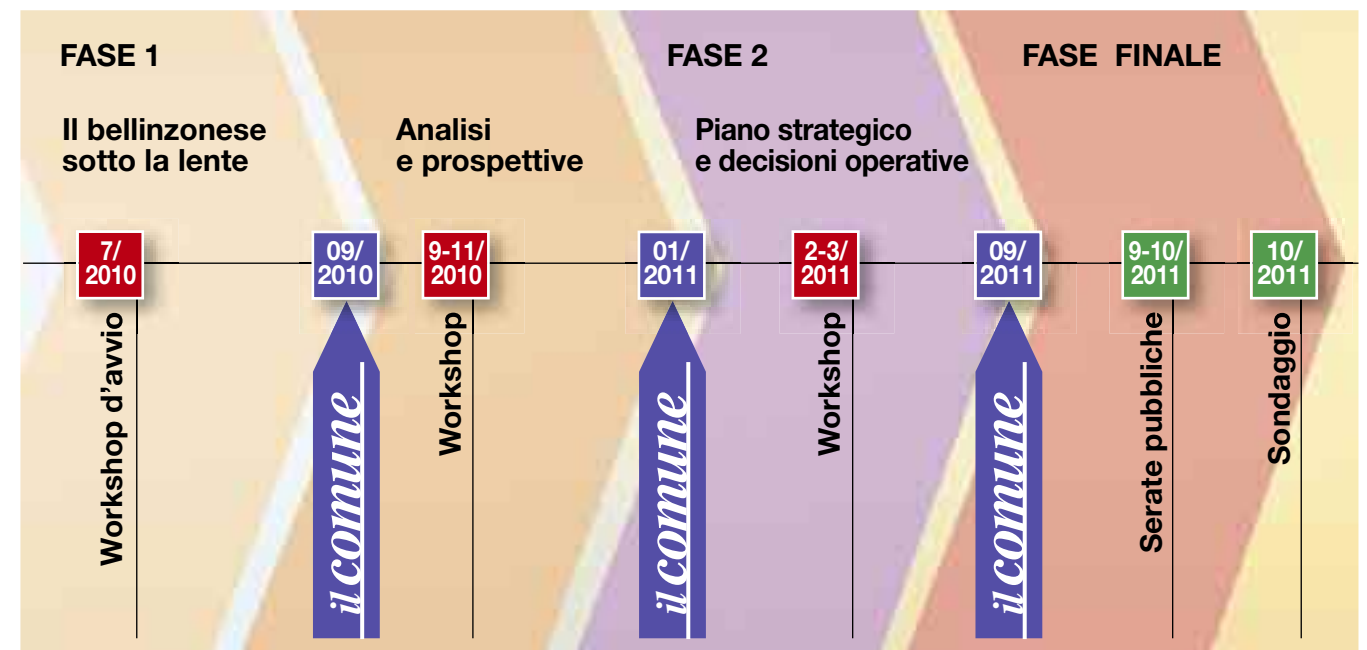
FASE 1

FASE 2

FASE FINALE

Il bellinzonese sotto la lente

Analisi e prospettive

Piano strategico e decisioni operative

7/ 2010

09/ 2010

9-11/ 2010

01/ 2011

2-3/ 2011

09/ 2011

9-10/ 2011

10/ 2011

Workshop d'avvio

il comune

Workshop

il comune

Workshop

il comune

Serate pubbliche

Sondaggio